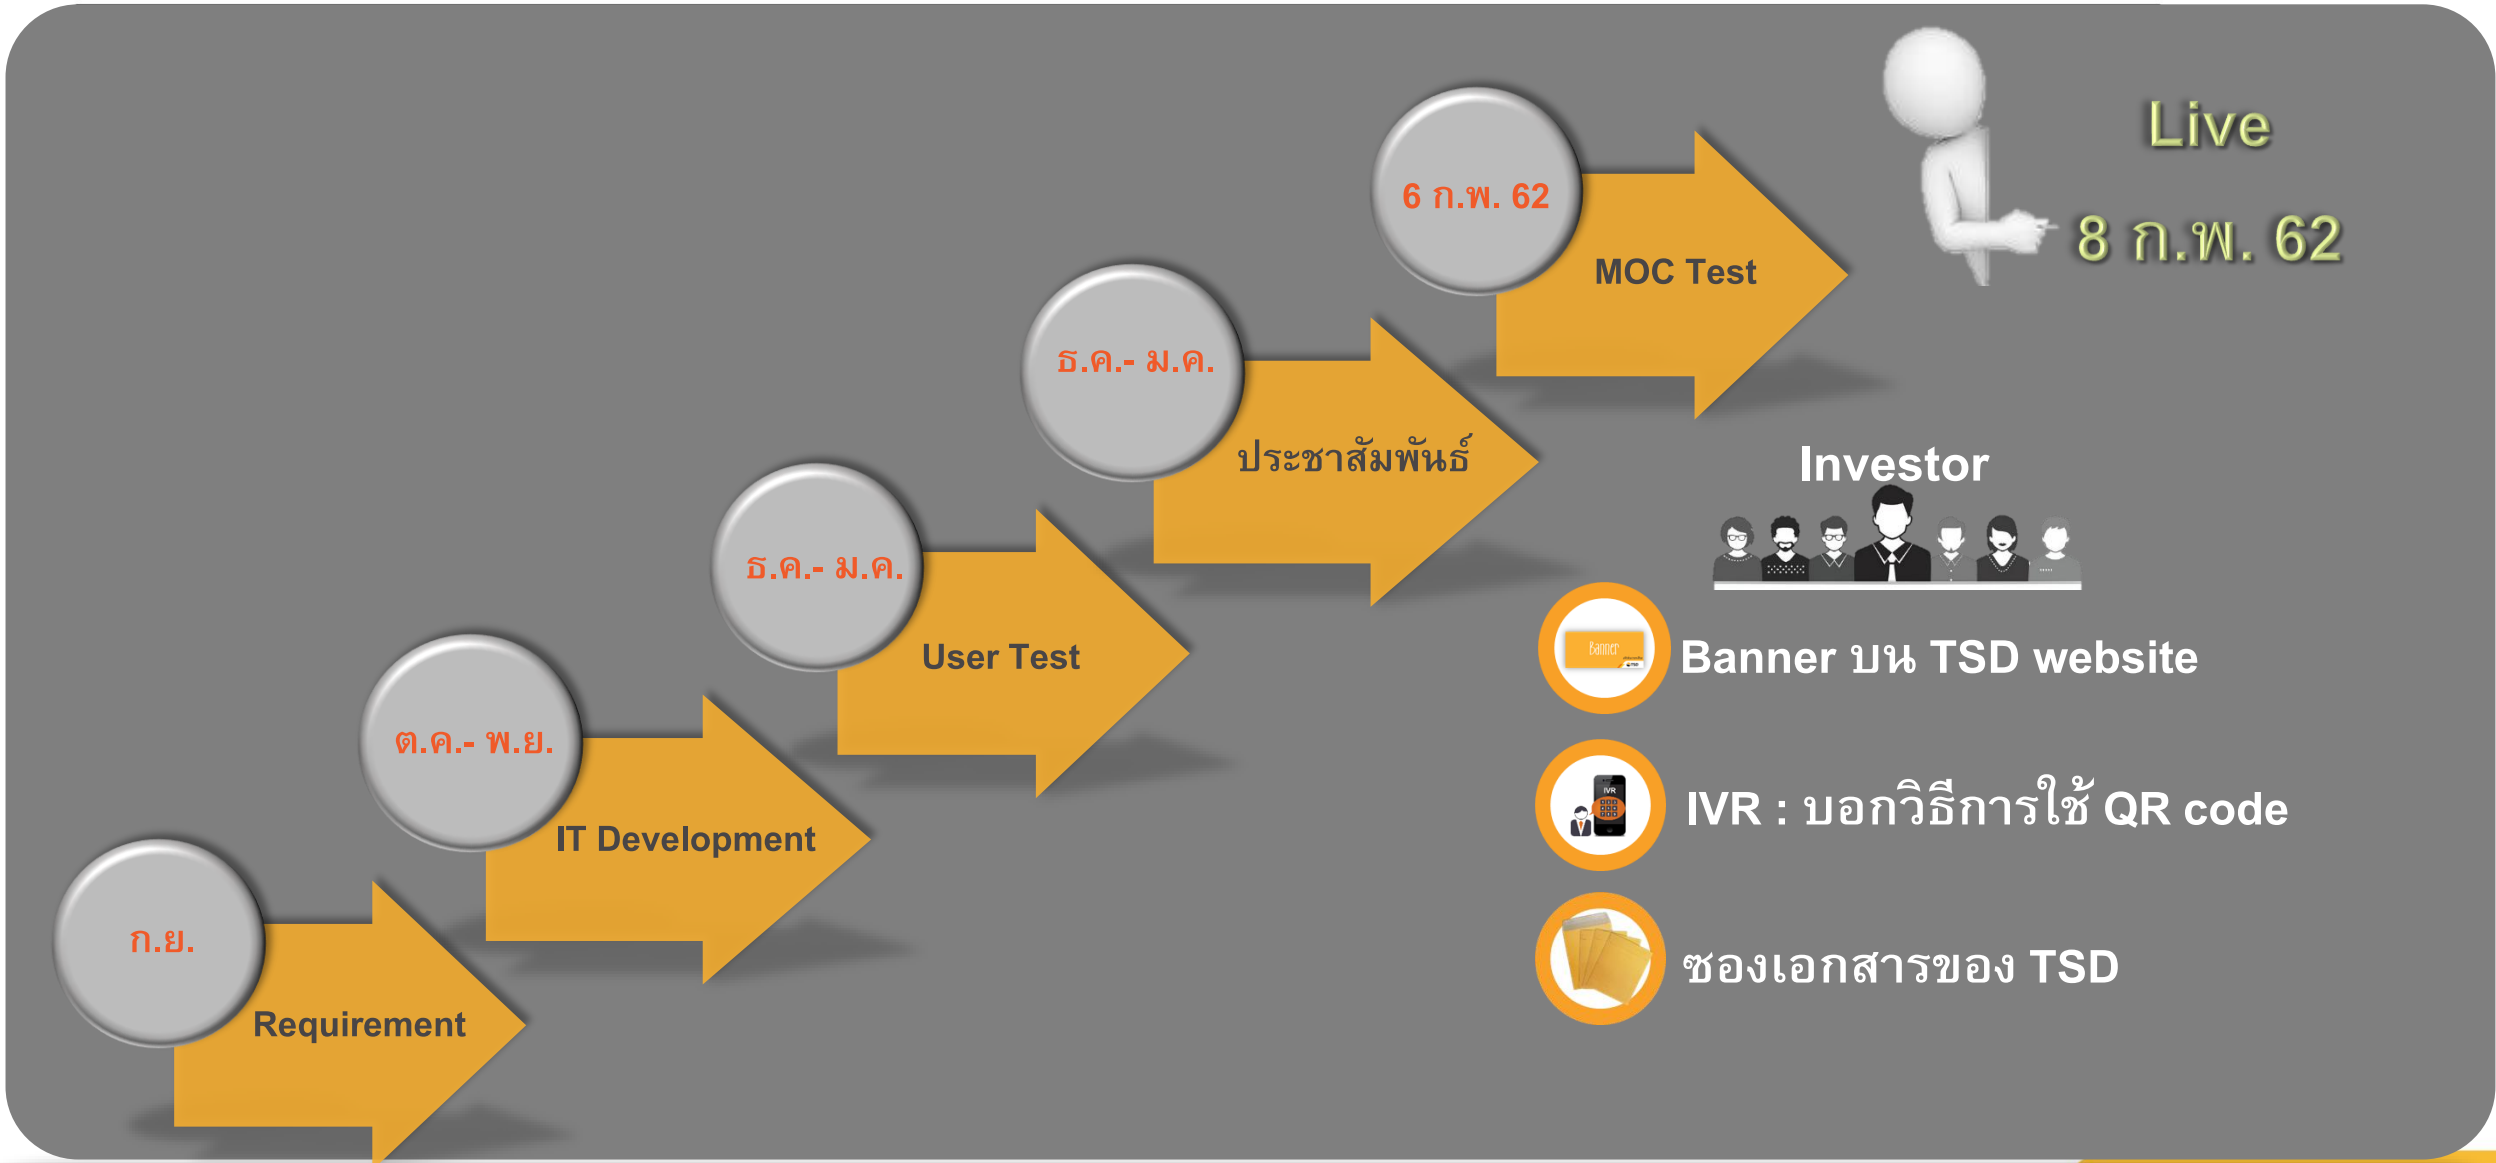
ก.ย.
Requirement

ต.ค.- พ.ย.
IT Development

ธ.ค.- ม.ค.
User Test

ธ.ค.- ม.ค.
ประชาสัมพันธ์

6 ก.พ. 62
MOC Test

Live
8 ก.พ. 62

Investor

Banner

Banner บน TSD website

IVR

IVR : บอกวิธีการใช้ QR code

ซองเอกสารของ TSD